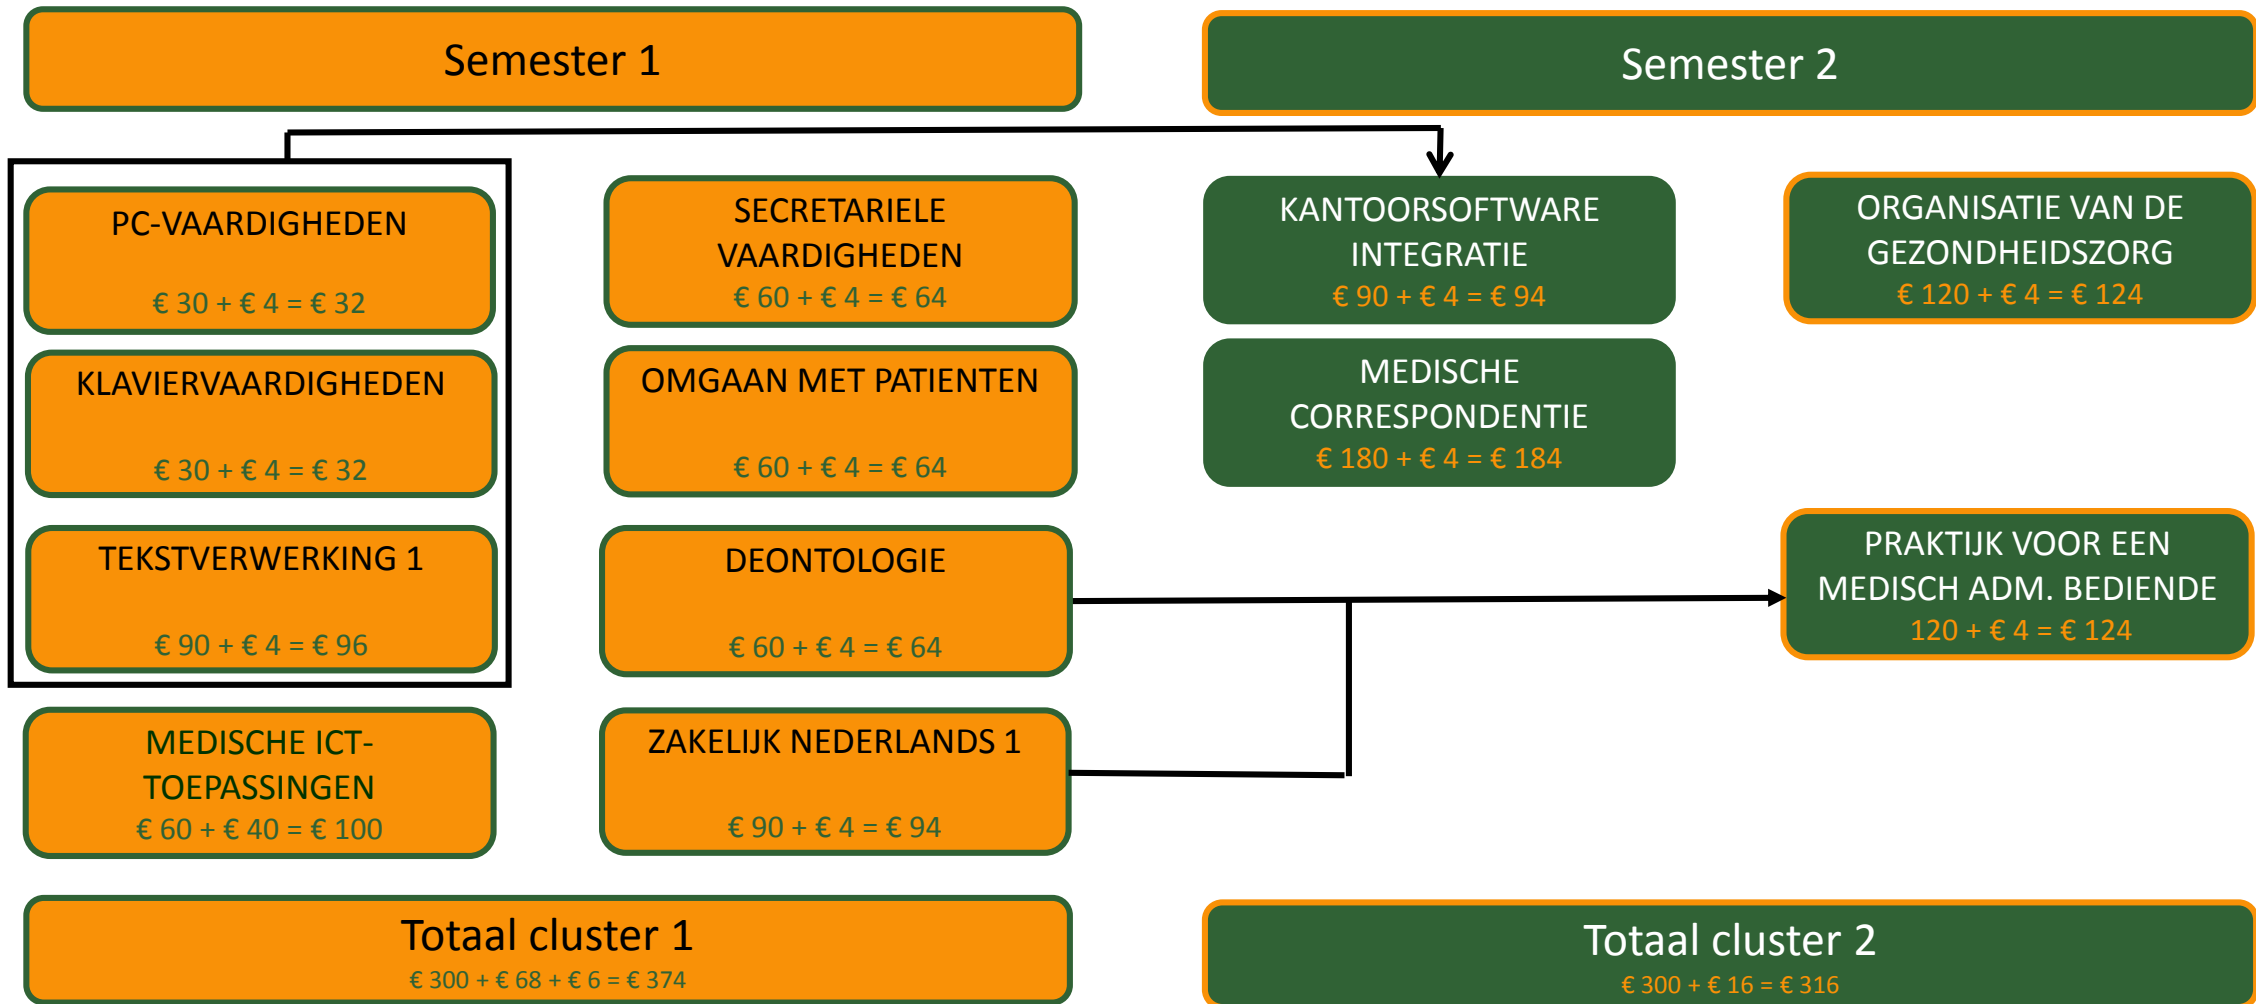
Semester 1

Semester 2

PC-VAARDIGHEDEN
€ 30 + € 4 = € 32

KLAVIERVAARDIGHEDEN
€ 30 + € 4 = € 32

TEKSTVERWERKING 1
€ 90 + € 4 = € 96

MEDISCHE ICT-TOEPASSINGEN
€ 60 + € 40 = € 100

SECRETARIELE VAARDIGHEDEN
€ 60 + € 4 = € 64

OMGAAN MET PATIENTEN
€ 60 + € 4 = € 64

DEONTOLOGIE
€ 60 + € 4 = € 64

ZAKELIJK NEDERLANDS 1
€ 90 + € 4 = € 94

KANTOORSOFTWARE INTEGRATIE
€ 90 + € 4 = € 94

MEDISCHE CORRESPONDENTIE
€ 180 + € 4 = € 184

ORGANISATIE VAN DE GEZONDHEIDSZORG
€ 120 + € 4 = € 124

PRAKTIJK VOOR EEN MEDISCH ADM. BEDIENDE
120 + € 4 = € 124

Totaal cluster 1
€ 300 + € 68 + € 6 = € 374

Totaal cluster 2
€ 300 + € 16 = € 316